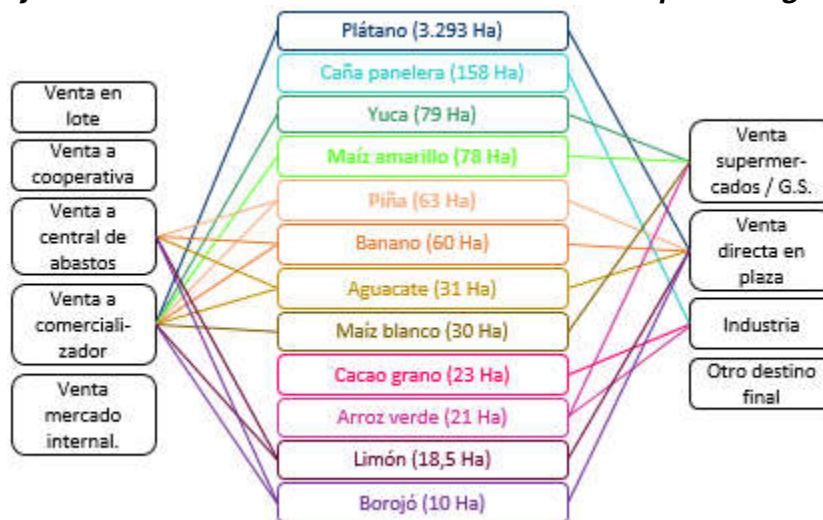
Venta en lote

Venta a cooperativa

Venta a central de abastos

Venta a comercializador

Venta mercado internal.

Plátano (3.293 Ha)

Caña panelera (158 Ha)

Yuca (79 Ha)

Maíz amarillo (78 Ha)

Piña (63 Ha)

Banano (60 Ha)

Aguacate (31 Ha)

Maíz blanco (30 Ha)

Cacao grano (23 Ha)

Arroz verde (21 Ha)

Limón (18,5 Ha)

Borojó (10 Ha)

Venta supermercados / G.S.

Venta directa en plaza

Industria

Otro destino final